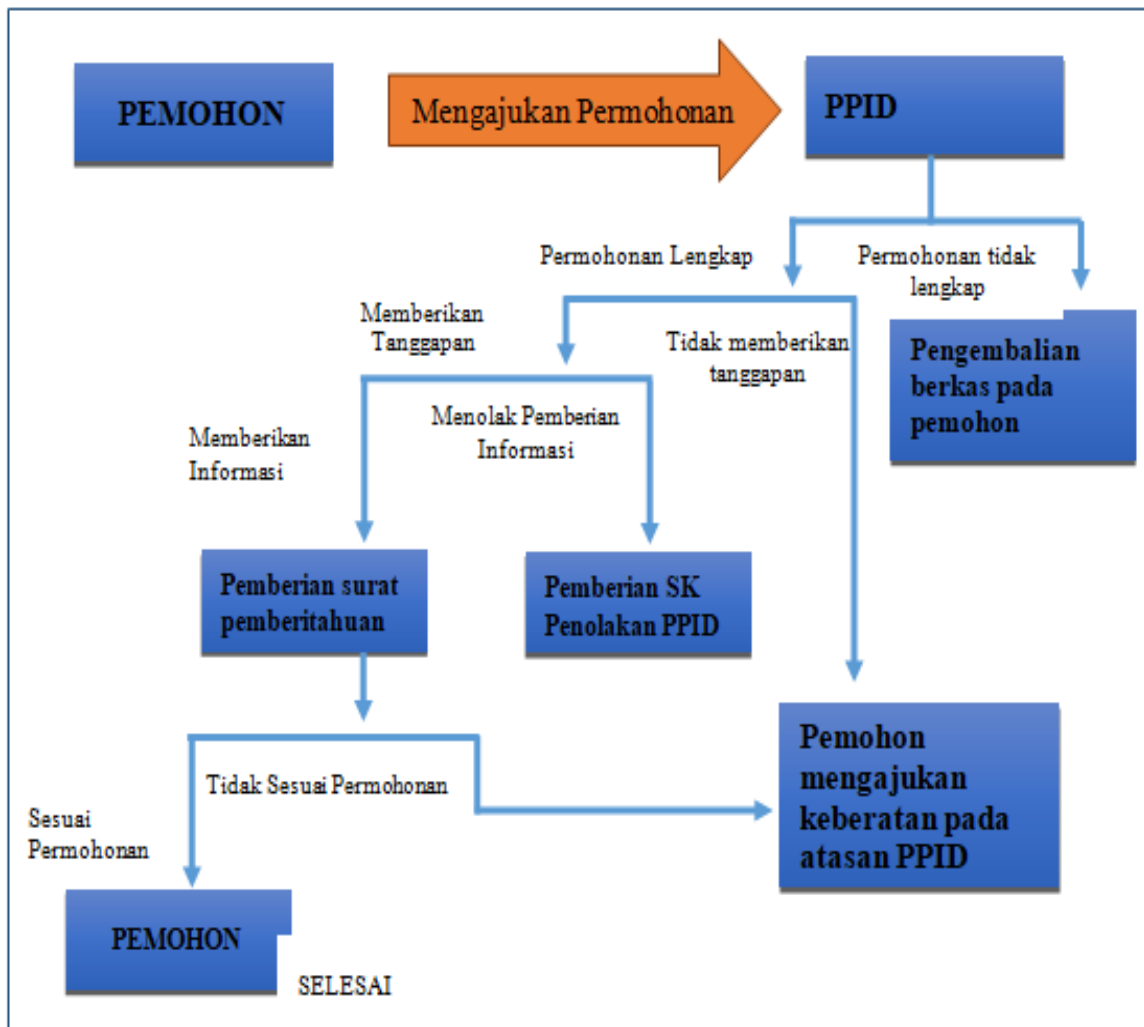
PEMOHON

Mengajukan Permohonan

PPID

Permohonan Lengkap

Permohonan tidak lengkap

Memberikan Tanggapan

Tidak memberikan tanggapan

Pengembalian berkas pada pemohon

Memberikan Informasi

Menolak Pemberian Informasi

Pemberian surat pemberitahuan

Pemberian SK Penolakan PPID

Tidak Sesuai Permohonan

Pemohon mengajukan keberatan pada atasan PPID

Sesuai Permohonan

PEMOHON

SELESAI